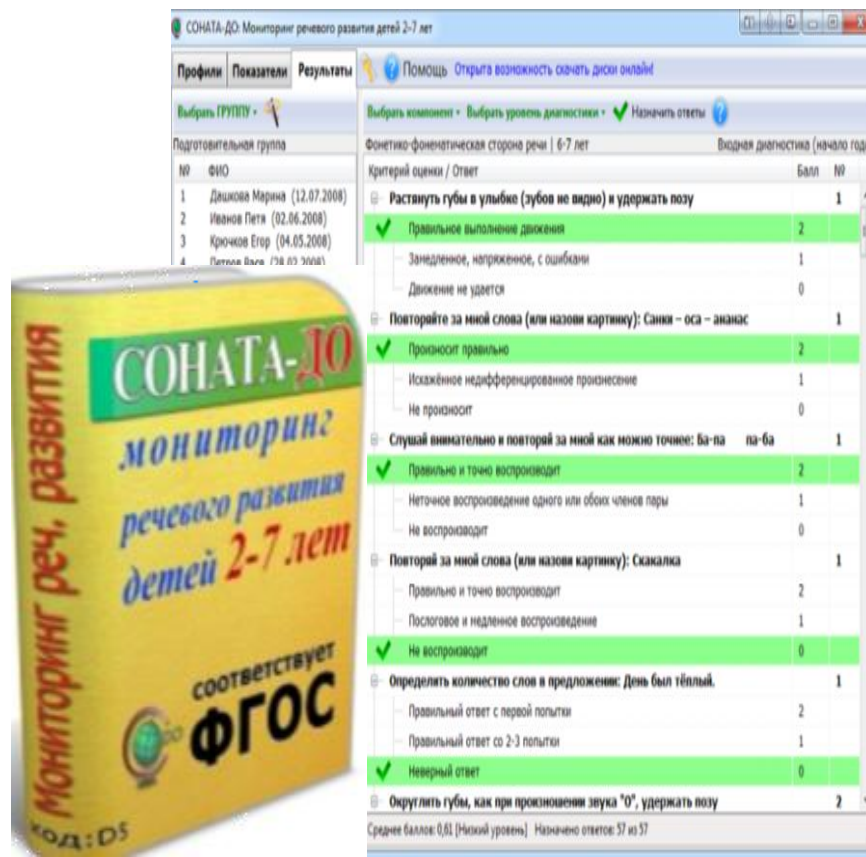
СОНАТА-ДО: Мониторинг речевого развития детей 2-7 лет

Профили | Показатели | Результаты

Помощь Открыта возможность скачать диски онлайн!

Выбрать ГРУППУ

Подготовительная группа

| № | ФИО |
|---|---|
| 1 | Дашкова Марина (12.07.2008) |
| 2 | Иванов Петя (02.06.2008) |
| 3 | Крючков Егор (04.05.2008) |
| 4 | Петров Вася (28.02.2008) |

Выбрать компонент • Выбрать уровень диагностики • Назначить ответы

Фонетико-фонематическая сторона речи | 6-7 лет

Входная диагностика (начало год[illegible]

| Критерий оценки / Ответ | Балл | № |
|---|---|---|
| Растянуть губы в улыбке (зубов не видно) и удержать позу | | 1 |
| Правильное выполнение движения | 2 | |
| Замедленное, напряженное, с ошибками | 1 | |
| Движение не удается | 0 | |
| Повторяйте за мной слова (или назови картинку): Санки – оса – ананас | | 1 |
| Произносит правильно | 2 | |
| Искажённое недифференцированное произнесение | 1 | |
| Не произносит | 0 | |
| Слушай внимательно и повторяй за мной как можно точнее: Ба-па па-ба | | 1 |
| Правильно и точно воспроизводит | 2 | |
| Неточное воспроизведение одного или обоих членов пары | 1 | |
| Не воспроизводит | 0 | |
| Повторяй за мной слова (или назови картинку): Скакалка | | 1 |
| Правильно и точно воспроизводит | 2 | |
| Послоговое и медленное воспроизведение | 1 | |
| Не воспроизводит | 0 | |
| Определить количество слов в предложении: День был тёплый. | | 1 |
| Правильный ответ с первой попытки | 2 | |
| Правильный ответ со 2-3 попытки | 1 | |
| Неверный ответ | 0 | |
| Округлить губы, как при произношении звука "О", удержать позу | | 2 |

Среднее баллов: 0,61 [Низкий уровень] Назначено ответов: 57 из 57

Мониторинг речи, развития

СОНАТА-ДО

мониторинг речевого развития детей 2-7 лет

соответствует ФГОС

КОД: D5